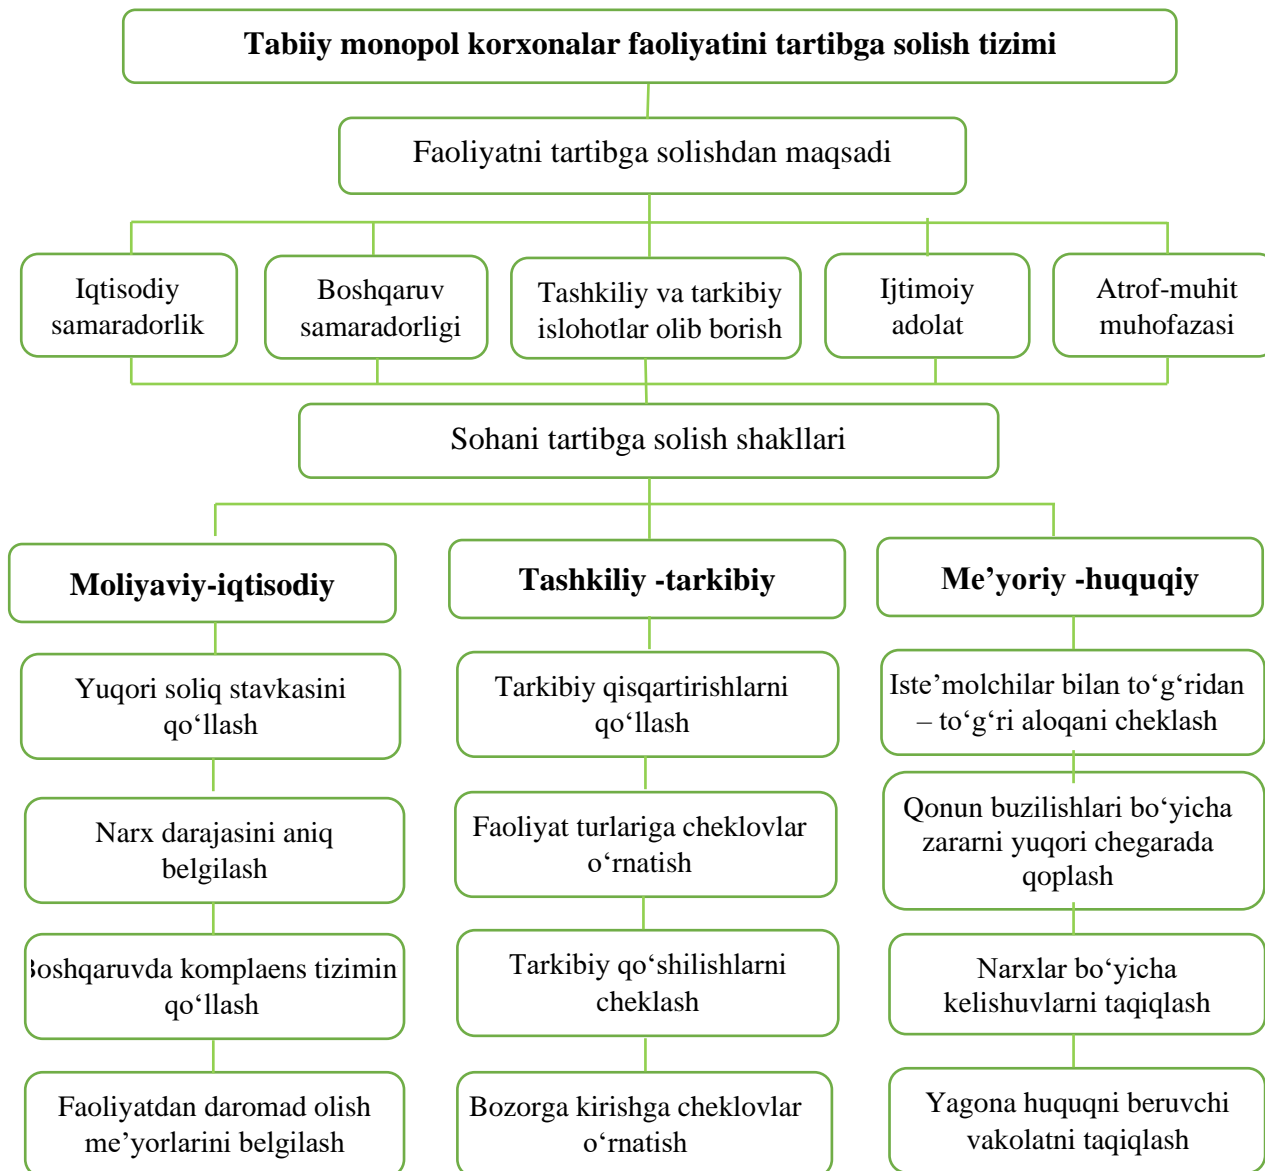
Tabiiy monopol korxonalar faoliyatini tartibga solish tizimi

Faoliyatni tartibga solishdan maqsadi

Iqtisodiy samaradorlik

Boshqaruv samaradorligi

Tashkiliy va tarkibiy islohotlar olib borish

Ijtimoiy adolat

Atrof-muhit muhofazasi

Sohani tartibga solish shakllari

Moliyaviy-iqtisodiy

Yuqori soliq stavkasini qo‘llash

Narx darajasini aniq belgilash

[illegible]oshqaruvda komplaens tizimin qo‘llash

Faoliyatdan daromad olish me’yorlarini belgilash

Tashkiliy -tarkibiy

Tarkibiy qisqartirishlarni qo‘llash

Faoliyat turlariga cheklovlar o‘rnatish

Tarkibiy qo‘shilishlarni cheklash

Bozorga kirishga cheklovlar o‘rnatish

Me’yoriy -huquqiy

Iste’molchilar bilan to‘g‘ridan – to‘g‘ri aloqani cheklash

Qonun buzilishlari bo‘yicha zararni yuqori chegarada qoplash

Narxlar bo‘yicha kelishuvlarni taqiqlash

Yagona huquqni beruvchi vakolatni taqiqlash